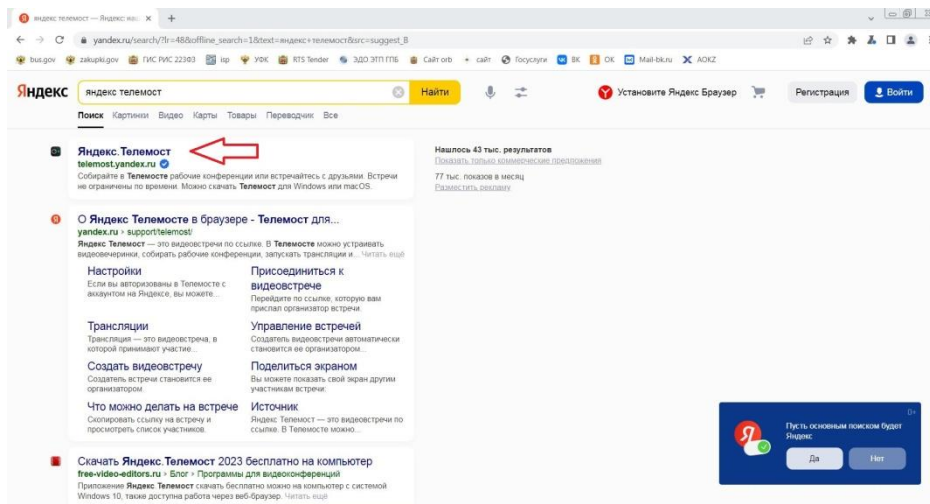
яндекс телемост — Яндекс: наш ×
+

yandex.ru/search/?lr=48&offline_search=1&text=яндекс+телемост&src=suggest_B

bus.gov zakupki.gov ГИС РИС 22303 пр УФК RTS Tender ЭДО ЭТП ГПБ Сайт orb + сайт Госуслуги ВК ОК Mail-bk.ru AOKZ

Яндекс
яндекс телемост
Найти
Установите Яндекс Браузер
Регистрация
Войти

Поиск Картинки Видео Карты Товары Переводчик Все

Яндекс.Телемост
telemost.yandex.ru
Собирайте в Телемосте рабочие конференции или встречайтесь с друзьями. Встречи не ограничены по времени. Можно скачать Телемост для Windows или macOS.

Нашлось 43 тыс. результатов
Показать только коммерческие предложения
77 тыс. показов в месяц
Разместить рекламу

О Яндекс Телемосте в браузере - Телемост для...
yandex.ru › support/telemost/
Яндекс Телемост — это видеовстречи по ссылке. В Телемосте можно устраивать видеовечеринки, собирать рабочие конференции, запускать трансляции и... Читать ещё

Настройки
Если вы авторизованы в Телемосте с аккаунтом на Яндексе, вы можете...

Присоединиться к видеовстрече
Перейдите по ссылке, которую вам прислал организатор встречи.

Трансляции
Трансляция — это видеовстреча, в которой принимают участие...

Управление встречей
Создатель видеовстречи автоматически становится ее организатором...

Создать видеовстречу
Создатель встречи становится ее организатором.

Поделиться экраном
Вы можете показать свой экран другим участникам встречи.

Что можно делать на встрече
Скопировать ссылку на встречу и просмотреть список участников.

Источник
Яндекс Телемост — это видеовстречи по ссылке. В Телемосте можно...

Скачать Яндекс.Телемост 2023 бесплатно на компьютер
free-video-editors.ru › Блог › Программы для видеоконференций
Приложение Яндекс Телемост скачать бесплатно можно на компьютер с системой Windows 10, также доступна работа через веб-браузер. Читать ещё

0+
Пусть основным поиском будет Яндекс
Да
Нет